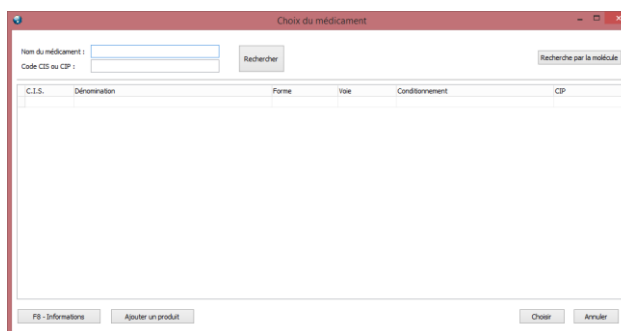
Choix du médicament

Nom du médicament :
Code CIS ou CIP :

Rechercher

Recherche par la molécule

| C.I.S. | Dénomination | Forme | Voie | Conditionnement | CIP |
|---|---|---|---|---|---|
| | | | | | |

F8 - Informations

Ajouter un produit

Choisir

Annuler